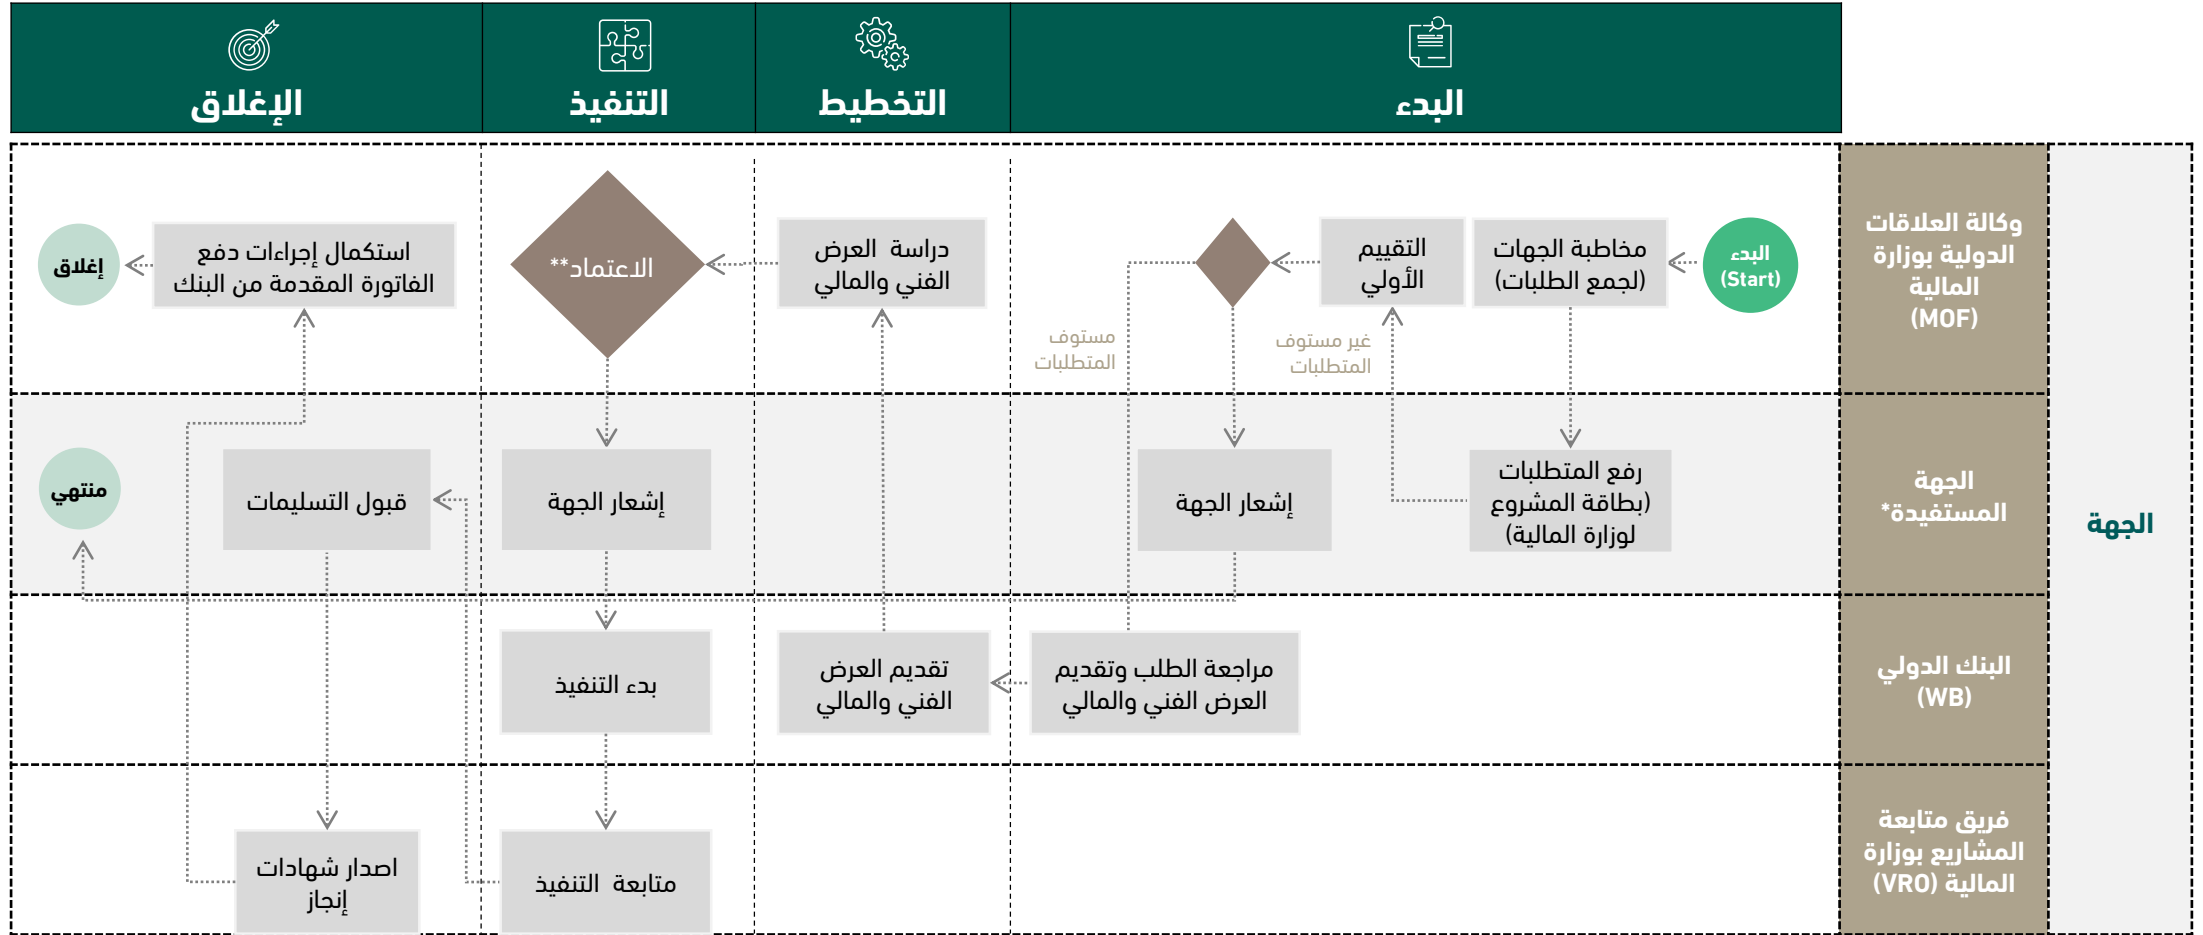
البدء
التخطيط
التنفيذ
الإغلاق

الجهة

وكالة العلاقات الدولية بوزارة المالية (MOF)

البدء (Start)
مخاطبة الجهات (لجمع الطلبات)
التقييم الأولي
غير مستوف المتطلبات
مستوف المتطلبات
دراسة العرض الفني والمالي
الاعتماد**
استكمال إجراءات دفع الفاتورة المقدمة من البنك
إغلاق

الجهة المستفيدة*

رفع المتطلبات (بطاقة المشروع) لوزارة المالية)
إشعار الجهة
إشعار الجهة
قبول التسليمات
منتهي

البنك الدولي (WB)

مراجعة الطلب وتقديم العرض الفني والمالي
تقديم العرض الفني والمالي
بدء التنفيذ

فريق متابعة المشاريع بوزارة المالية (VRO)

متابعة التنفيذ
اصدار شهادات إنجاز